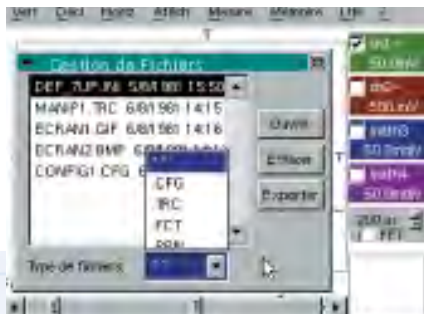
Gestion de Fichiers
DEF_7UP.INI 5/8/1 98 15:50
MANIP1.TRC 6/8/1 98 14:15
ECRAN1.GIF 6/8/1 98 14:16
ECRAN2.BMP 6/8/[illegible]
CONFIG1.CFG 6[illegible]
*.*
CFG
TRC
FCT
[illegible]
Ouvrir
Effacer
Exporter
Type de fichiers
*.*
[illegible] Calc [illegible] Affich Mesure Mémoire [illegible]
ch1
50 mV
ch2
500 mV
ch3
50 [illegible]
ch4
50 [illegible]
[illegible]
FFT